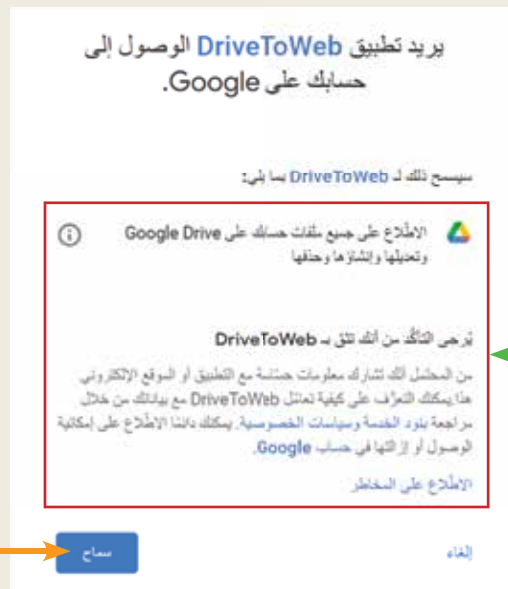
يريد تطبيق DriveToWeb الوصول إلى حسابك على Google.

سيسمح ذلك لـ DriveToWeb بما يلي:

الاطّلاع على جميع ملفات حسابك على Google Drive وتعديلها وإنشاؤها وحذفها

يُرجى التأكّد من أنك تثق بـ DriveToWeb

من المحتمل أنك تشارك معلومات حساسة مع التطبيق أو الموقع الإلكتروني هذا. يمكنك التعرّف على كيفية تعامل DriveToWeb مع بياناتك من خلال مراجعة بنود الخدمة وسياسات الخصوصية. يمكنك دائمًا الاطّلاع على إمكانية الوصول أو إزالتها في حساب Google.

الاطّلاع على المخاطر

إلغاء

سماح